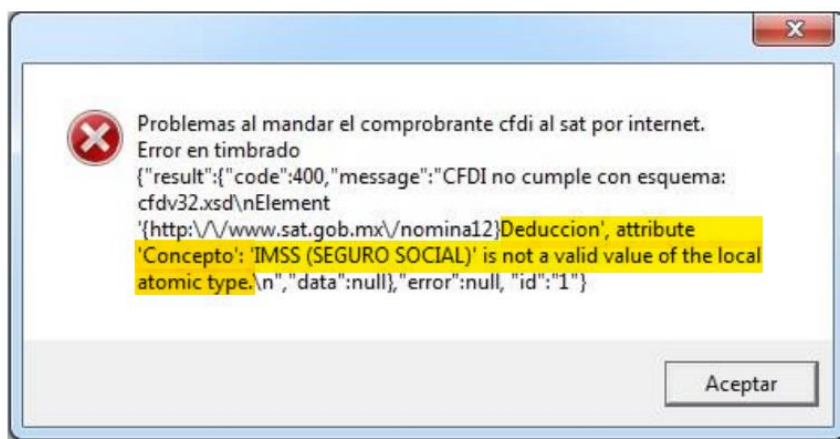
Problemas al mandar el comprobrante cfdi al sat por internet.
Error en timbrado
{"result":{"code":400,"message":"CFDI no cumple con esquema: cfdv32.xsd\nElement '{http:\/\/www.sat.gob.mx\/nomina12}Deduccion', attribute 'Concepto': 'IMSS (SEGURO SOCIAL)' is not a valid value of the local atomic type.\n","data":null},"error":null, "id":"1"}

Aceptar